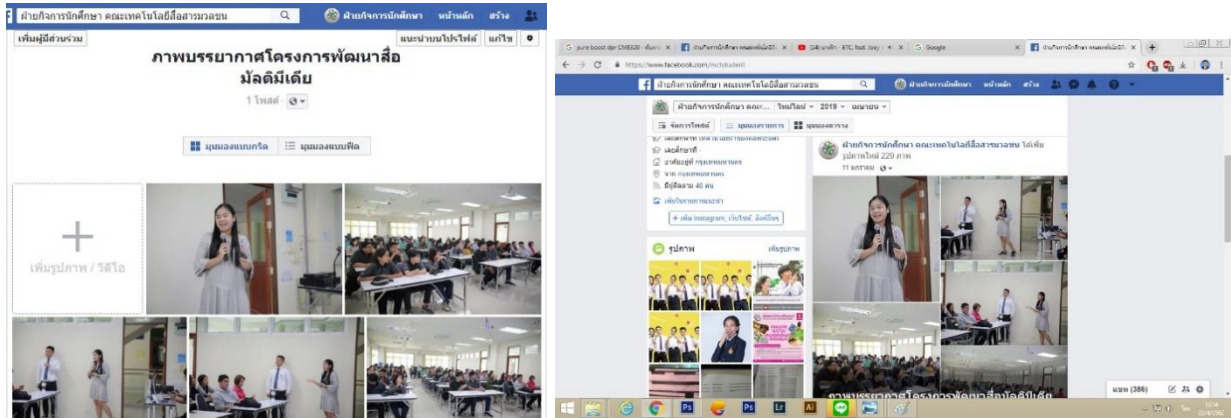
ฝ่ายกิจการนักศึกษา คณะเทคโนโลยีสื่อสารมวลชน
ฝ่ายกิจการนักศึกษา หน้าหลัก สร้าง

เพิ่มผู้มีส่วนร่วม
แนะนำบนโปรไฟล์ แก้ไข

ภาพบรรยากาศโครงการพัฒนาสื่อมัลติมีเดีย
1 โพสต์

มุมมองแบบกริด มุมมองแบบฟีด

เพิ่มรูปภาพ / วิดีโอ

G pure boost dpr CM6520 - ค้นหา ×
ฝ่ายกิจการนักศึกษา คณะเทคโนโลยีสื่อ ×
(24) นางฟ้า - ETC. feat. Joey ×
G Google ×
ฝ่ายกิจการนักศึกษา คณะเทคโนโลยีสื่อ ×
https://www.facebook.com/mctstudent

ฝ่ายกิจการนักศึกษา คณะเทคโนโลยีสื่อสารมวลชน
ฝ่ายกิจการนักศึกษา หน้าหลัก สร้าง
ฝ่ายกิจการนักศึกษา คณะ... ไทม์ไลน์ 2019 เมษายน
ข้อความโพสต์ มุมมองรายการ มุมมองตาราง
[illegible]
เลขที่นาที
อาศัยอยู่ที่ กรุงเทพมหานคร
จาก กรุงเทพมหานคร
มีผู้ติดตาม 46 คน
เพิ่มในงานการแนะนำ
+ เพิ่ม Instagram, เว็บไซต์, อื่นๆ
รูปภาพ เพิ่มรูปภาพ
ฝ่ายกิจการนักศึกษา คณะเทคโนโลยีสื่อสารมวลชน ได้เพิ่มรูปภาพใหม่ 229 ภาพ
11 มกราคม
ภาพบรรยากาศโครงการพัฒนาสื่อมัลติมีเดีย
แชท (386)